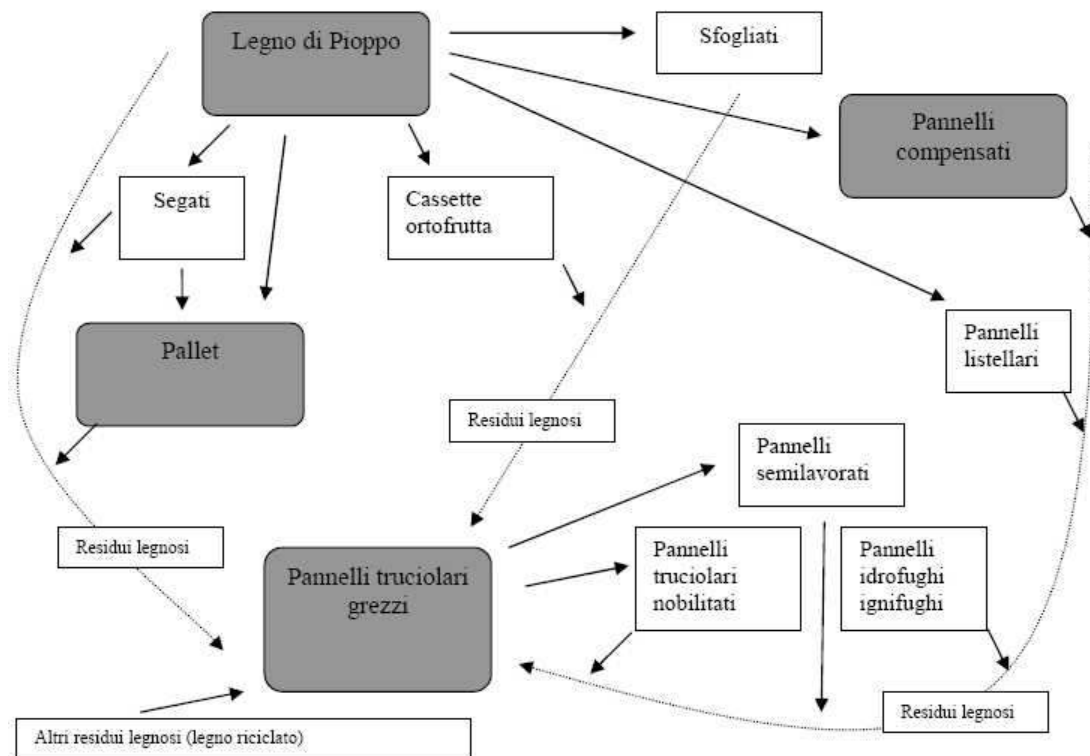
Legno di Pioppo

Sfogliati

Pannelli compensati

Segati

Cassette ortofrutta

Pallet

Pannelli listellari

Residui legnosi

Pannelli semilavorati

Residui legnosi

Pannelli truciolari grezzi

Pannelli truciolari nobilitati

Pannelli idrofughi ignifughi

Residui legnosi

Altri residui legnosi (legno riciclato)